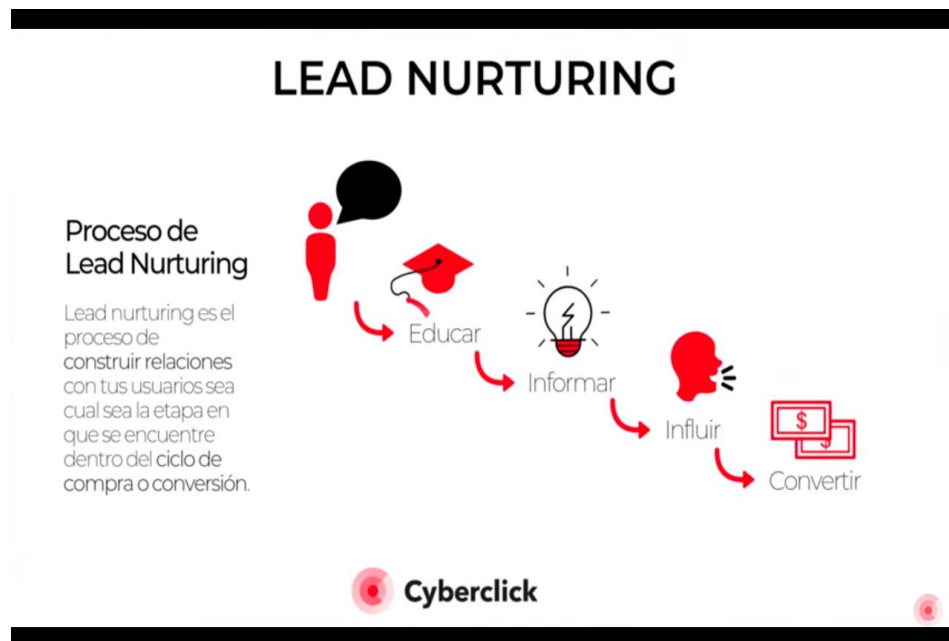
LEAD NURTURING

Proceso de Lead Nurturing

Lead nurturing es el proceso de construir relaciones con tus usuarios sea cual sea la etapa en que se encuentre dentro del ciclo de compra o conversión.

Educar

Informar

Influir

Convertir

Cyberclick